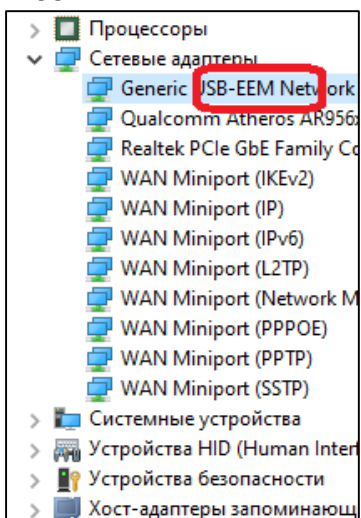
Процессоры
Сетевые адаптеры
Generic USB-EEM Network
Qualcomm Atheros AR956x
Realtek PCIe GbE Family Co
WAN Miniport (IKEv2)
WAN Miniport (IP)
WAN Miniport (IPv6)
WAN Miniport (L2TP)
WAN Miniport (Network M
WAN Miniport (PPPOE)
WAN Miniport (PPTP)
WAN Miniport (SSTP)
Системные устройства
Устройства HID (Human Interf
Устройства безопасности
Хост-адаптеры запоминающ